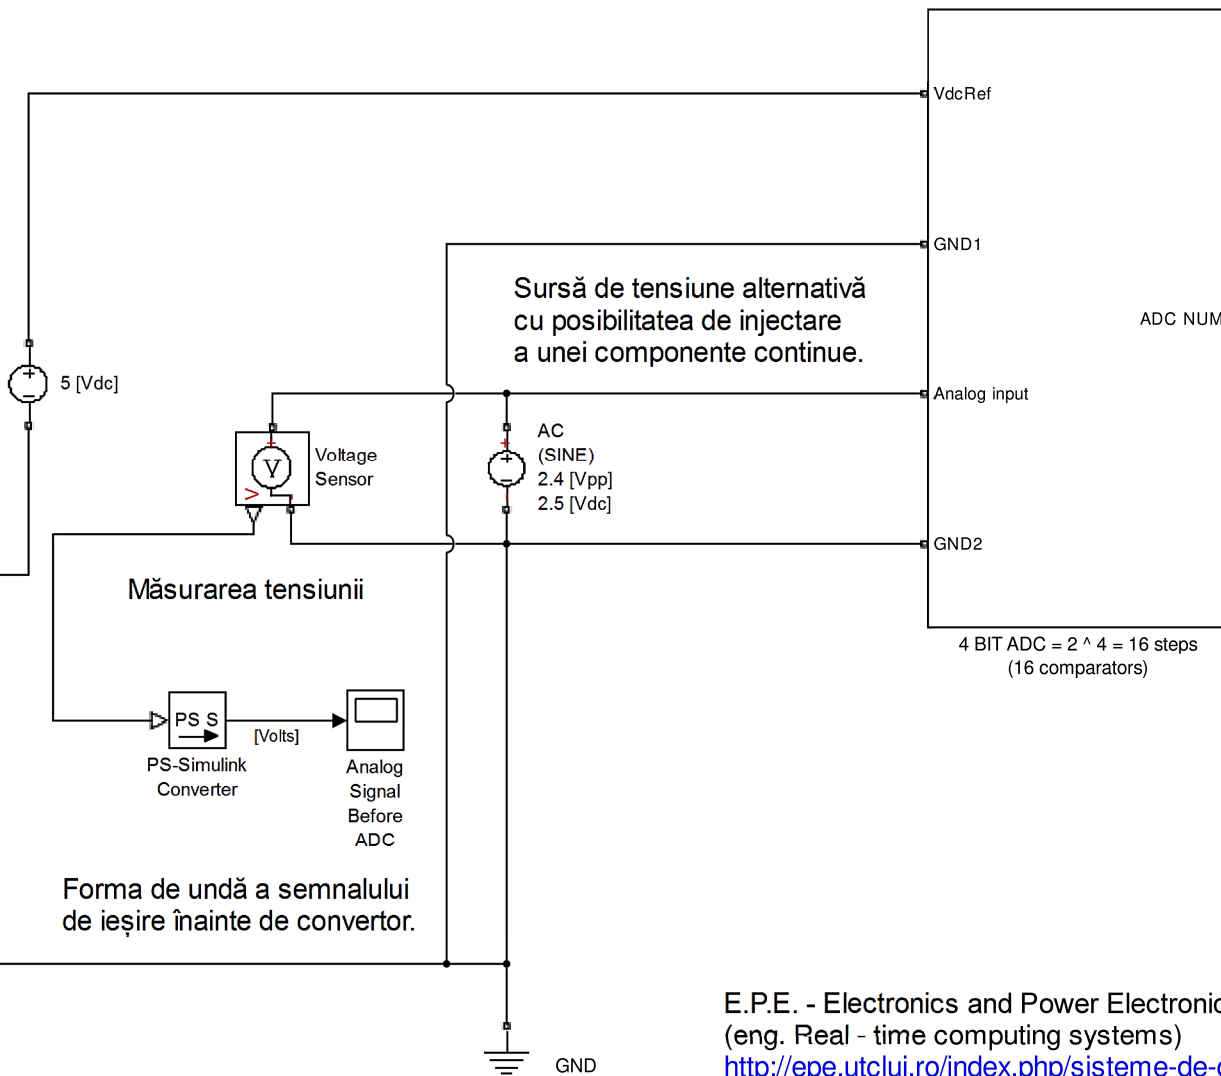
VdcRef

GND1

Sursă de tensiune alternativă cu posibilitatea de injectare a unei componente continue.

ADC NUM

5 [Vdc]

Analog input

AC (SINE) 2.4 [Vpp] 2.5 [Vdc]

V

Voltage Sensor

GND2

Măsurarea tensiunii

4 BIT ADC = 2 ^ 4 = 16 steps (16 comparators)

PS S

[Volts]

PS-Simulink Converter

Analog Signal Before ADC

Forma de undă a semnalului de ieșire înainte de convertor.

E.P.E. - Electronics and Power Electronic
(eng. Real - time computing systems)
http://epe.utcluj.ro/index.php/sisteme-de-c

GND